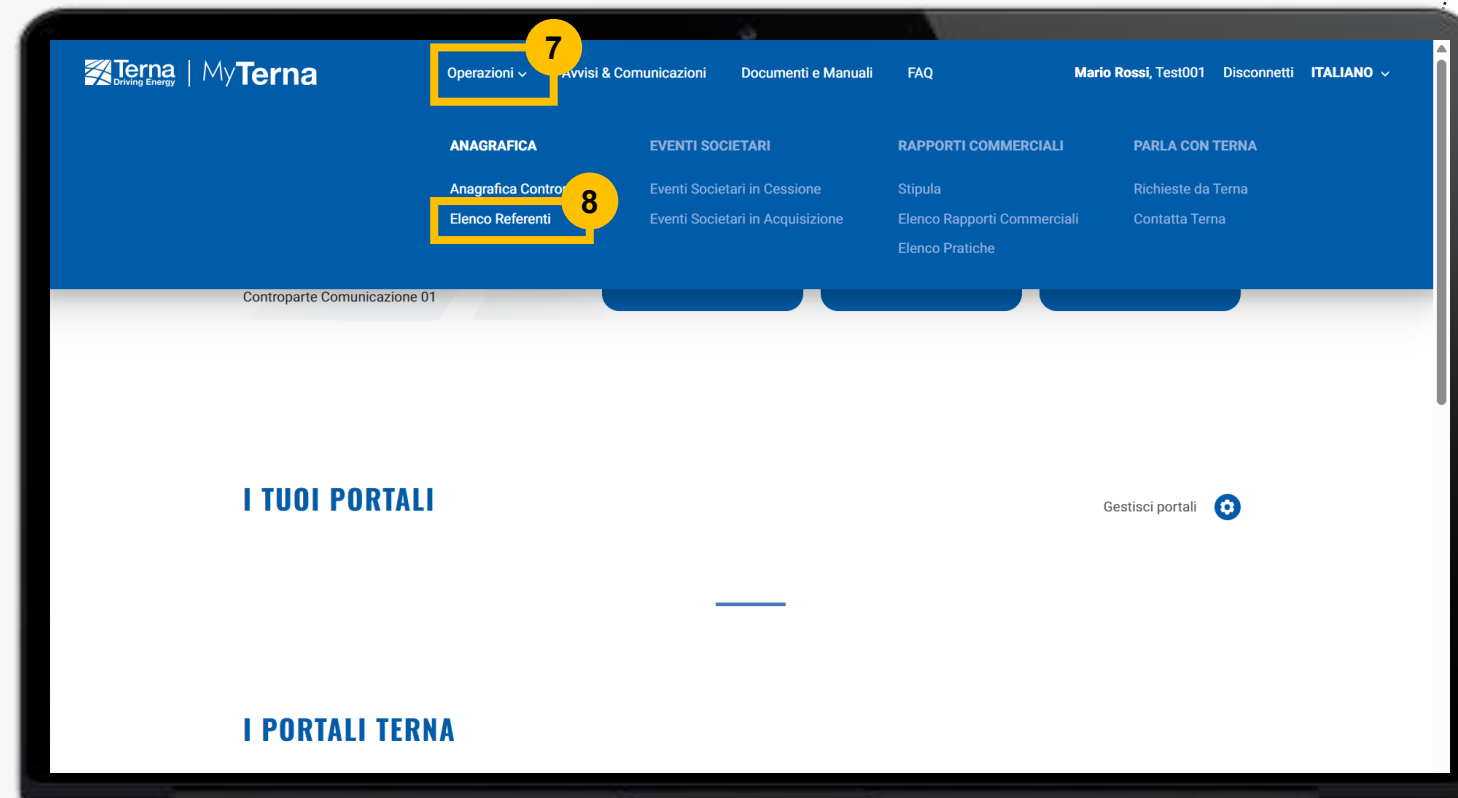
Terna Driving Energy | MyTerna

Operazioni 7 Avvisi & Comunicazioni Documenti e Manuali FAQ Mario Rossi, Test001 Disconnetti ITALIANO

ANAGRAFICA
Anagrafica Contro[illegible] 8
Elenco Referenti

EVENTI SOCIETARI
Eventi Societari in Cessione
Eventi Societari in Acquisizione

RAPPORTI COMMERCIALI
Stipula
Elenco Rapporti Commerciali
Elenco Pratiche

PARLA CON TERNA
Richieste da Terna
Contatta Terna

Controparte Comunicazione 01

I TUOI PORTALI

Gestisci portali

I PORTALI TERNA